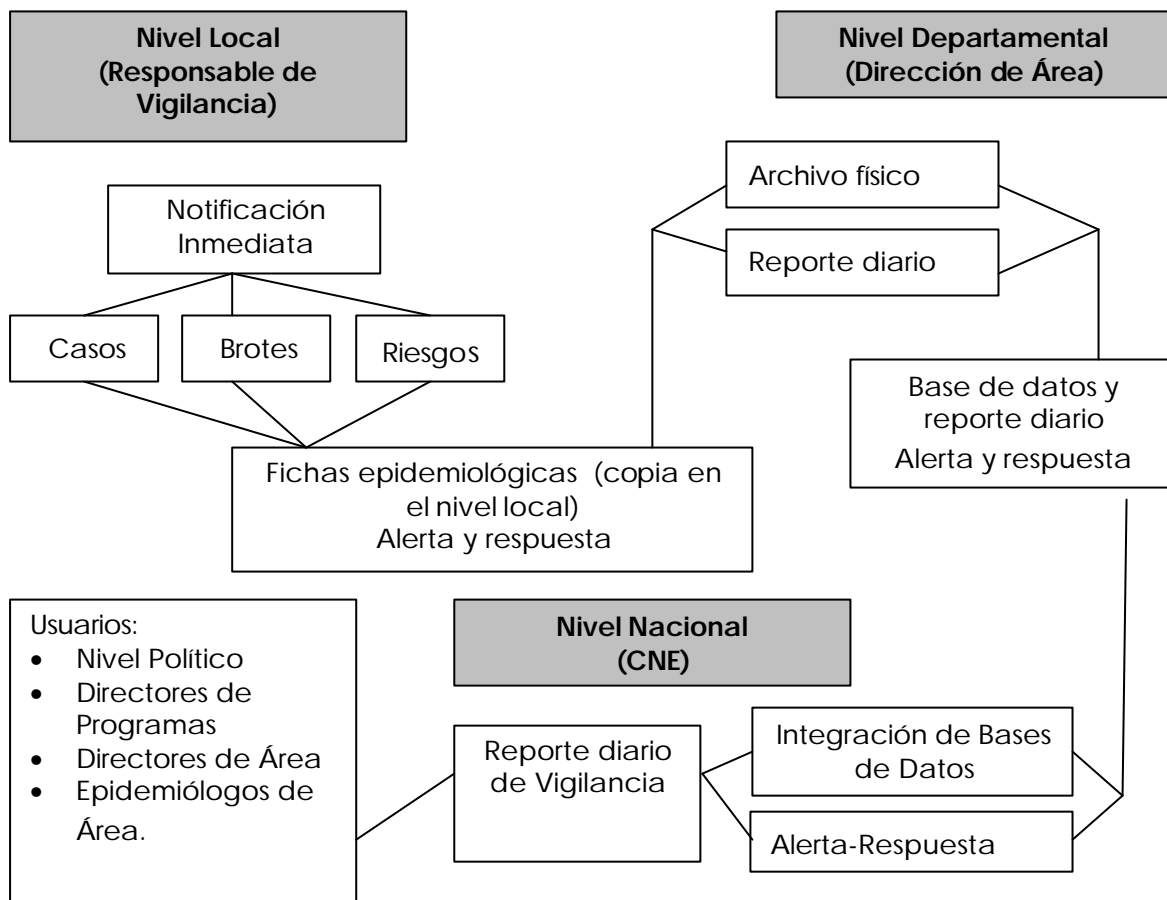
Nivel Local (Responsable de Vigilancia)

Nivel Departamental (Dirección de Área)

Archivo físico

Reporte diario

Notificación Inmediata

Casos

Brotes

Riesgos

Base de datos y reporte diario
Alerta y respuesta

Fichas epidemiológicas (copia en el nivel local)
Alerta y respuesta

Usuarios:
- Nivel Político
- Directores de Programas
- Directores de Área
- Epidemiólogos de Área.

Nivel Nacional (CNE)

Reporte diario de Vigilancia

Integración de Bases de Datos

Alerta-Respuesta